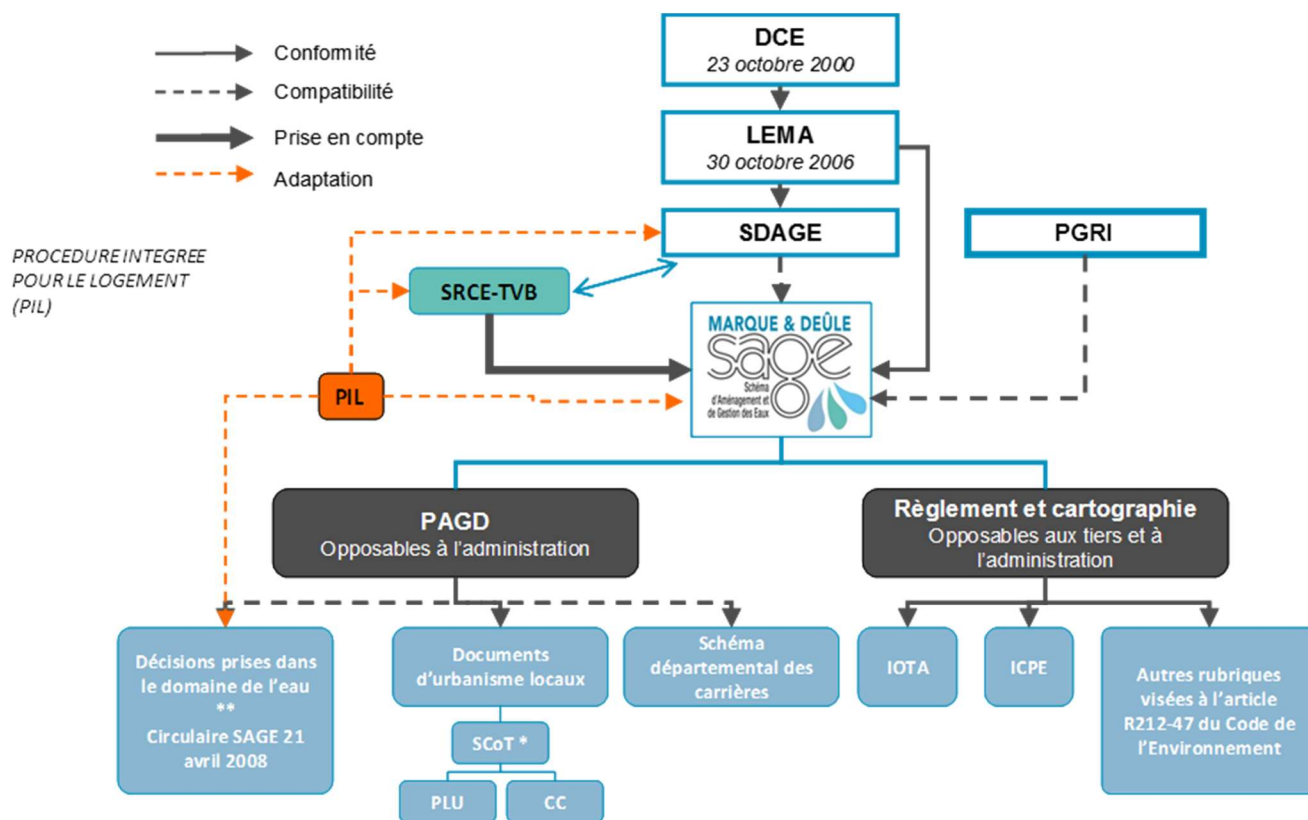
Conformité
Compatibilité
Prise en compte
Adaptation

DCE
23 octobre 2000

LEMA
30 octobre 2006

SDAGE

PGRI

PROCEDURE INTEGREE POUR LE LOGEMENT (PIL)

SRCE-TVB

MARQUE & DEÛLE
SAGE
Schéma d'Aménagement et de Gestion des Eaux

PIL

PAGD
Opposables à l'administration

Règlement et cartographie
Opposables aux tiers et à l'administration

Décisions prises dans le domaine de l'eau
**
Circulaire SAGE 21 avril 2008

Documents d'urbanisme locaux

SCoT *

PLU

CC

Schéma départemental des carrières

IOTA

ICPE

Autres rubriques visées à l'article R212-47 du Code de l'Environnement